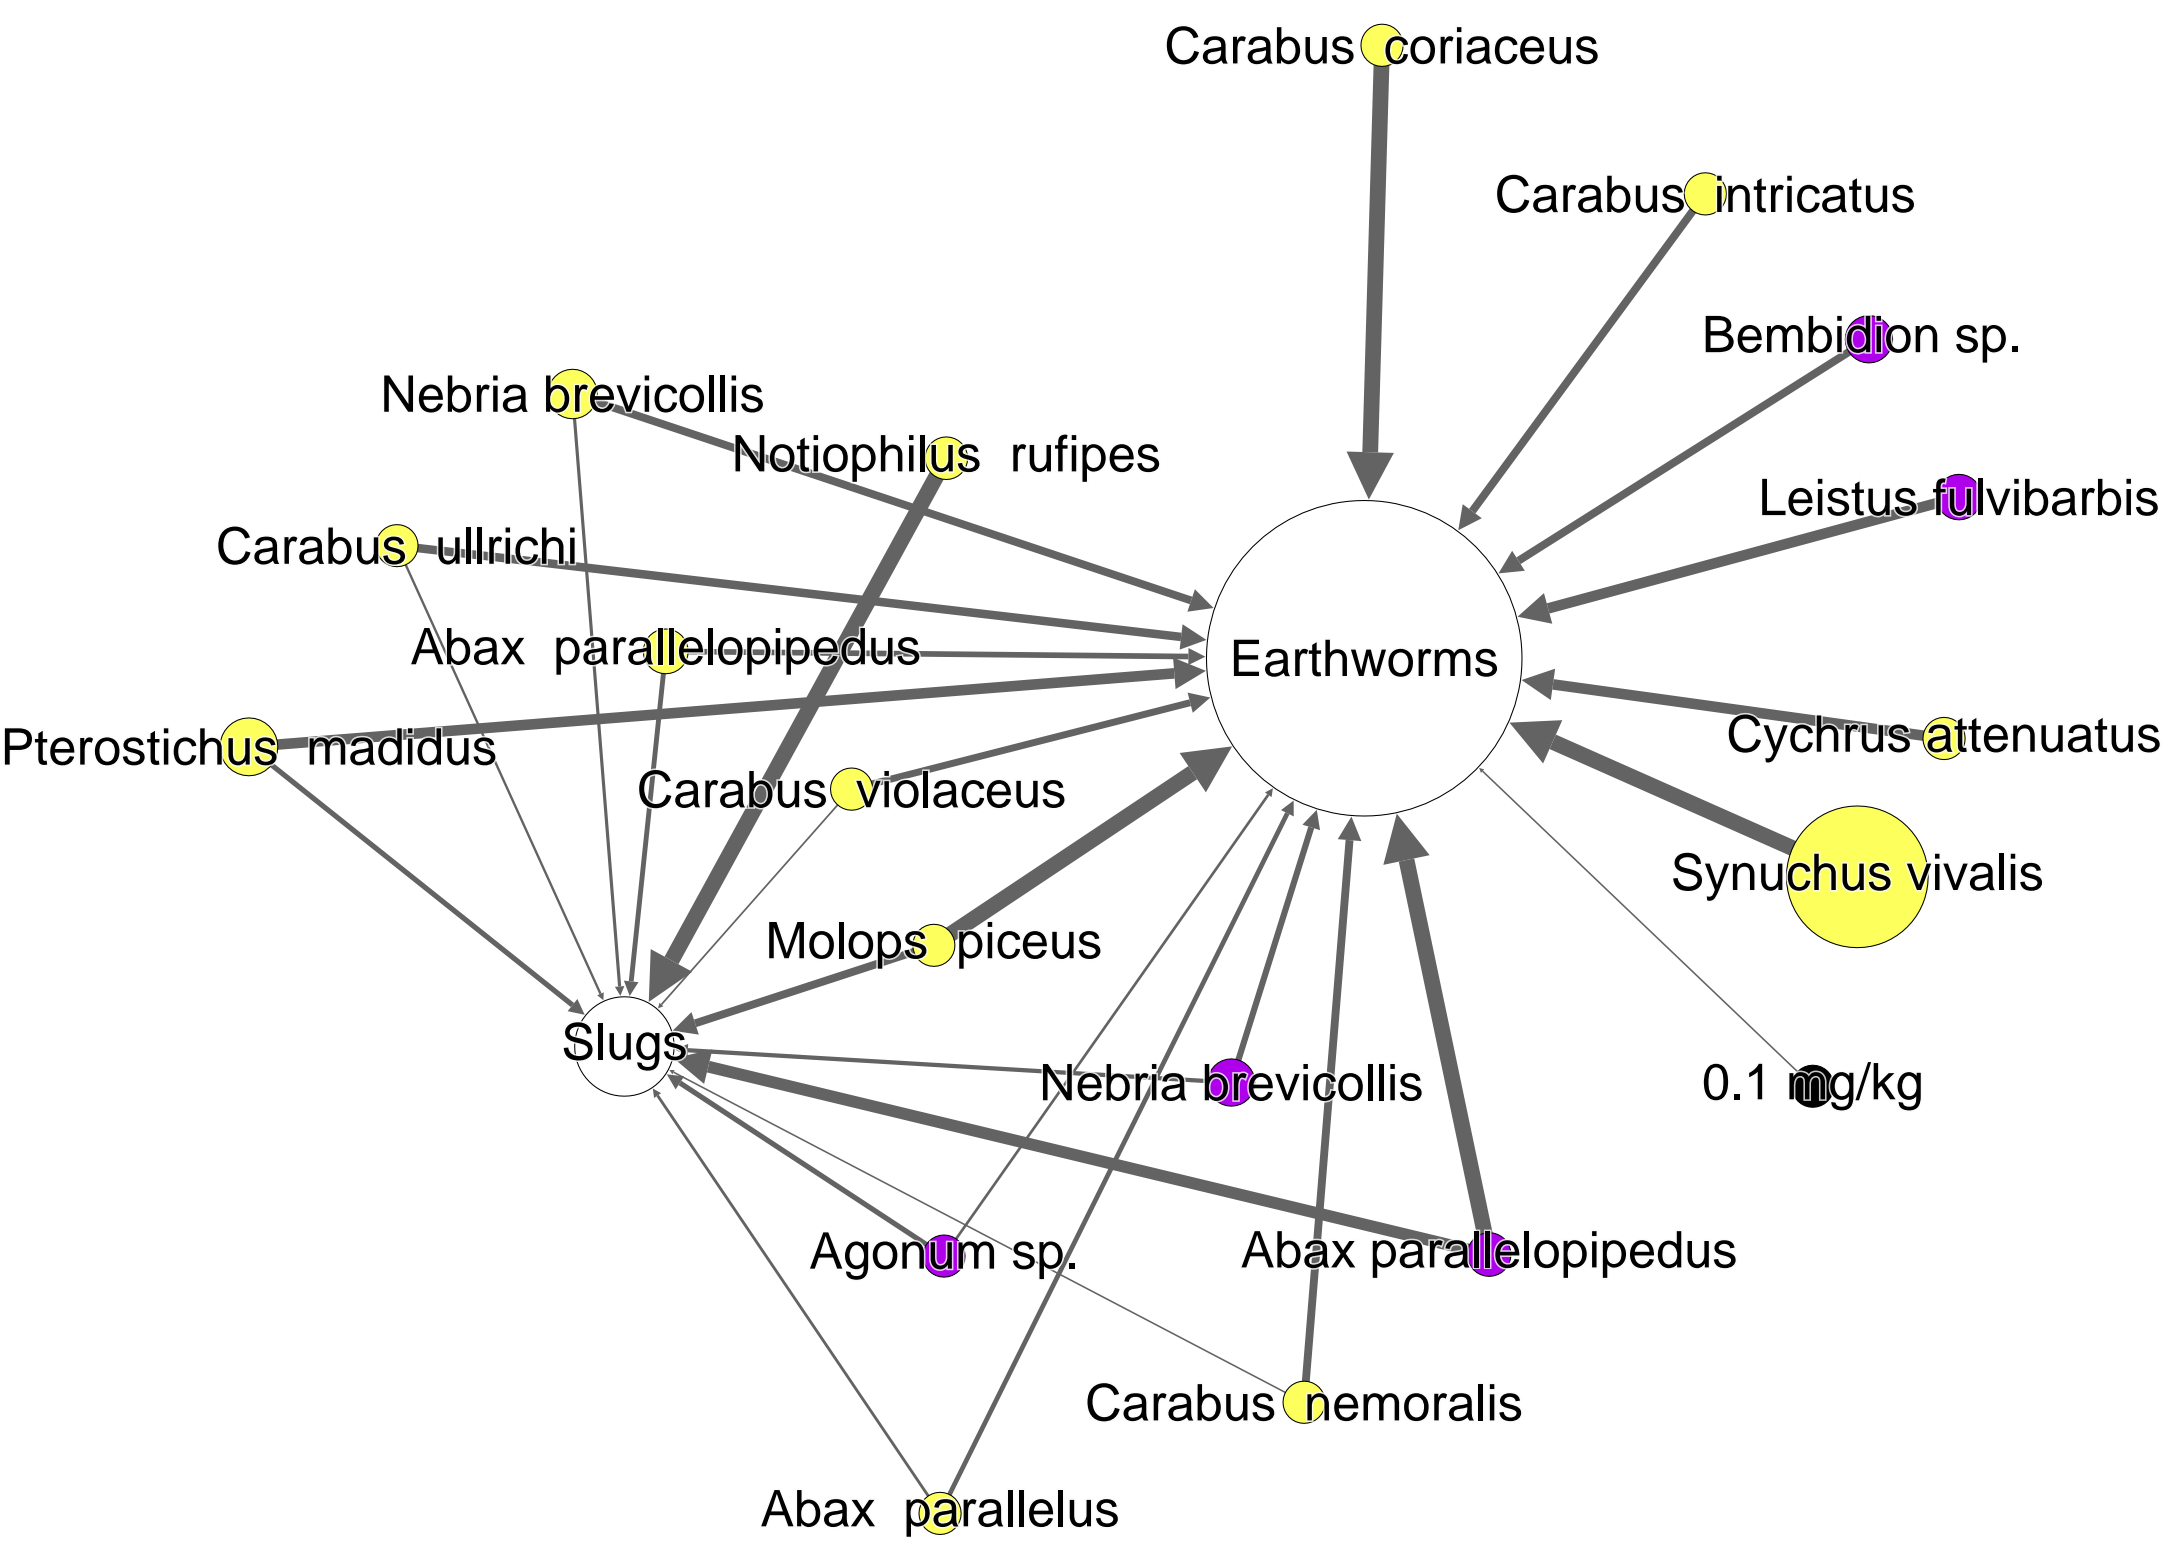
Carabus coriaceus

Carabus intricatus

Bembidion sp.

Nebria brevicollis

Notiophilus rufipes

Leistus fulvibarbis

Carabus ullrichi

Abax parallelopipedus

Earthworms

Pterostichus madidus

Cychrus attenuatus

Carabus violaceus

Synuchus vivalis

Molops piceus

Slugs

Nebria brevicollis

0.1 mg/kg

Agonum sp.

Abax parallelopipedus

Carabus nemoralis

Abax parallelus